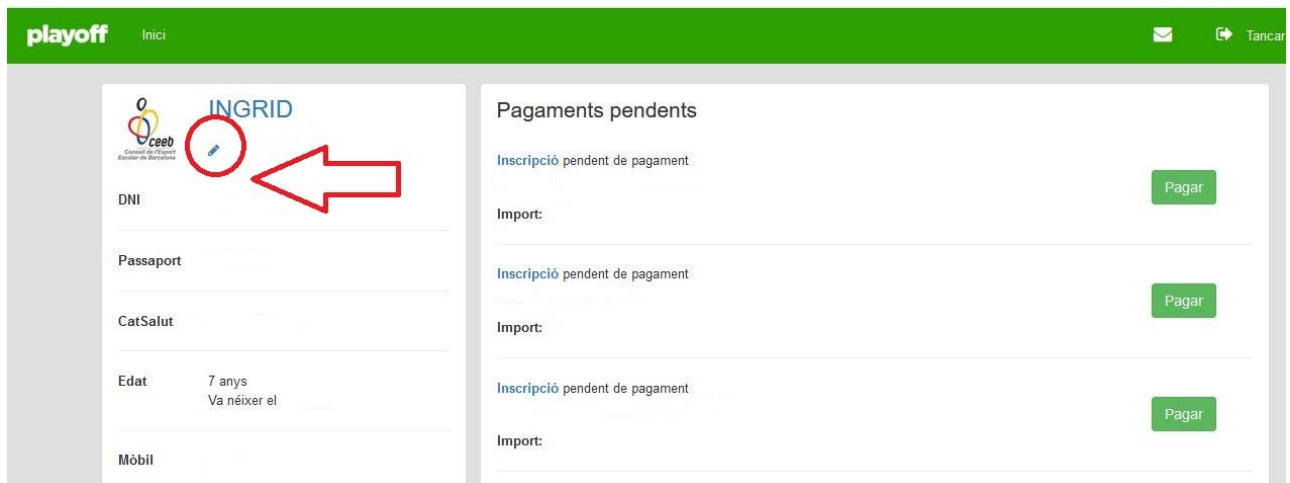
playoff Inici

Tancar

ceeb
Consell de l'Esport Escolar de Barcelona

INGRID

DNI

Passaport

CatSalut

Edat 7 anys
Va néixer el

Mòbil

Pagaments pendents

Inscripció pendent de pagament

Import:

Pagar

Inscripció pendent de pagament

Import:

Pagar

Inscripció pendent de pagament

Import:

Pagar